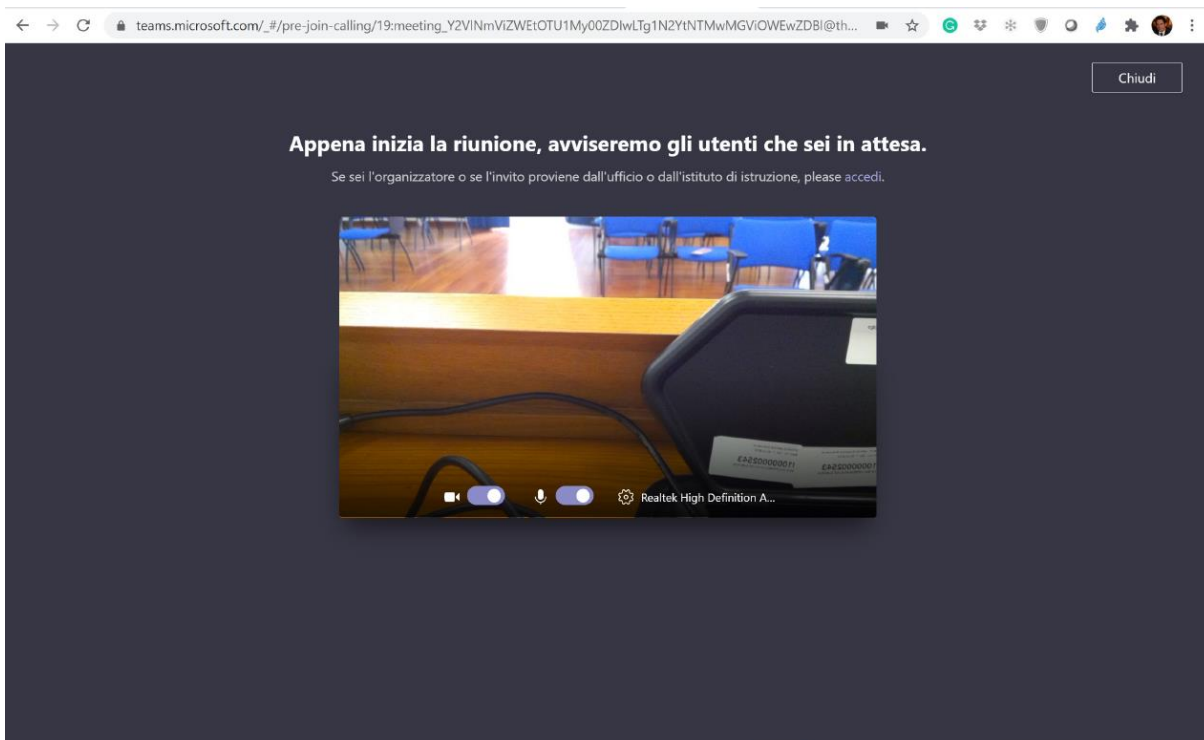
teams.microsoft.com/_#/pre-join-calling/19:meeting_Y2VlNmViZWEtOTU1My00ZDIwLTg1N2YtNTMwMGViOWEwZDBl@th...

Chiudi

Appena inizia la riunione, avviseremo gli utenti che sei in attesa.

Se sei l'organizzatore o se l'invito proviene dall'ufficio o dall'istituto di istruzione, please accedi.

Realtek High Definition A...